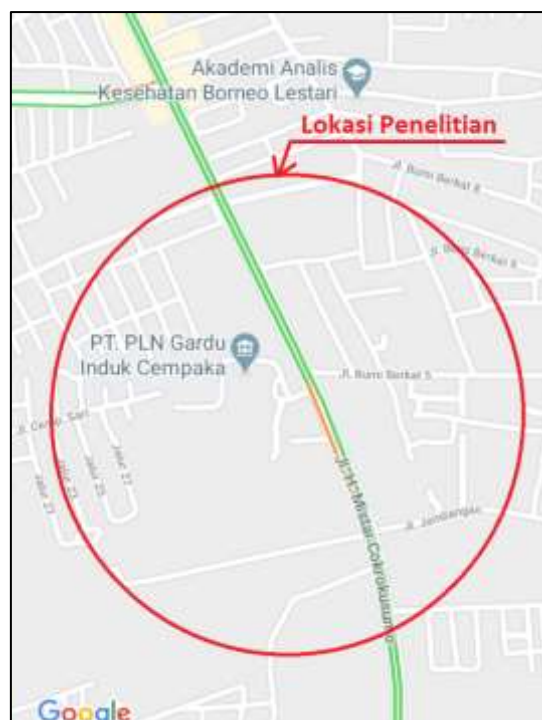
Akademi Analis Kesehatan Borneo Lestari

Lokasi Penelitian

Jl. Bumi Berkat 6

Jl. Bumi Berkat 6

PT. PLN Gardu Induk Cempaka

Jl. Bumi Berkat 5

Jl. Cempaka Sari

Jalur 27

Jalur 25

Jalur 23

Jalur 27

Jl. H. Mistar Cokrokusumo

Jl. Jendangan

Google